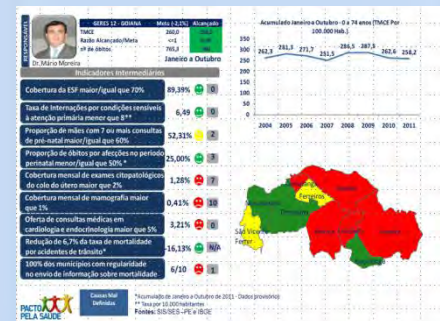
RESPONSÁVEIS

Dr. Mário Moreira

| GERES 12 - GOIANA | Meta (-3,1%) | Alcançado |
|---|---|---|
| TMCE | 260,0 | 258,2 |
| Razão Alcançado/Meta | <=1 | 0,99 |
| Nº de óbitos | 765,3 | 760 |

Janeiro a Outubro

Acumulado Janeiro a Outubro - 0 a 74 anos (TMCE Por 100.000 Hab.)

262,3 281,3 271,7 251,5 284,5 287,5 262,6 258,2

350 300 250 200 150 100 50 0

2004 2005 2006 2007 2008 2009 2010 2011

Indicadores Intermediários

| Cobertura da ESF maior/igual que 70% | 89,39% | 0 |
|---|---|---|
| Taxa de Internações por condições sensíveis à atenção primária menor que 8** | 6,49 | 0 |
| Proporção de mães com 7 ou mais consultas de pré-natal maior/igual que 60% | 52,31% | 2 |
| Proporção de óbitos por afecções no período perinatal menor/igual que 50% * | 25,00% | 3 |
| Cobertura mensal de exames citopatológicos do colo do útero maior que 2% | 1,28% | 7 |
| Cobertura mensal de mamografia maior que 1% | 0,41% | 10 |
| Oferta de consultas médicas em cardiologia e endocrinologia maior que 5% | 3,21% | 0 |
| Redução de 6,7% da taxa de mortalidade por acidentes de trânsito* | -16,13% | N/A |
| 100% dos municípios com regularidade no envio de informação sobre mortalidade | 6/10 | 1 |

Ferreiros
São Vicente Férrer

PACTO PELA SAÚDE

Causas Mal Definidas

*Acumulado de Janeiro a Outubro de 2011 - Dados provisórios
** Taxa por 10.000 habitantes
Fontes: SIS/SES - PE e IBGE